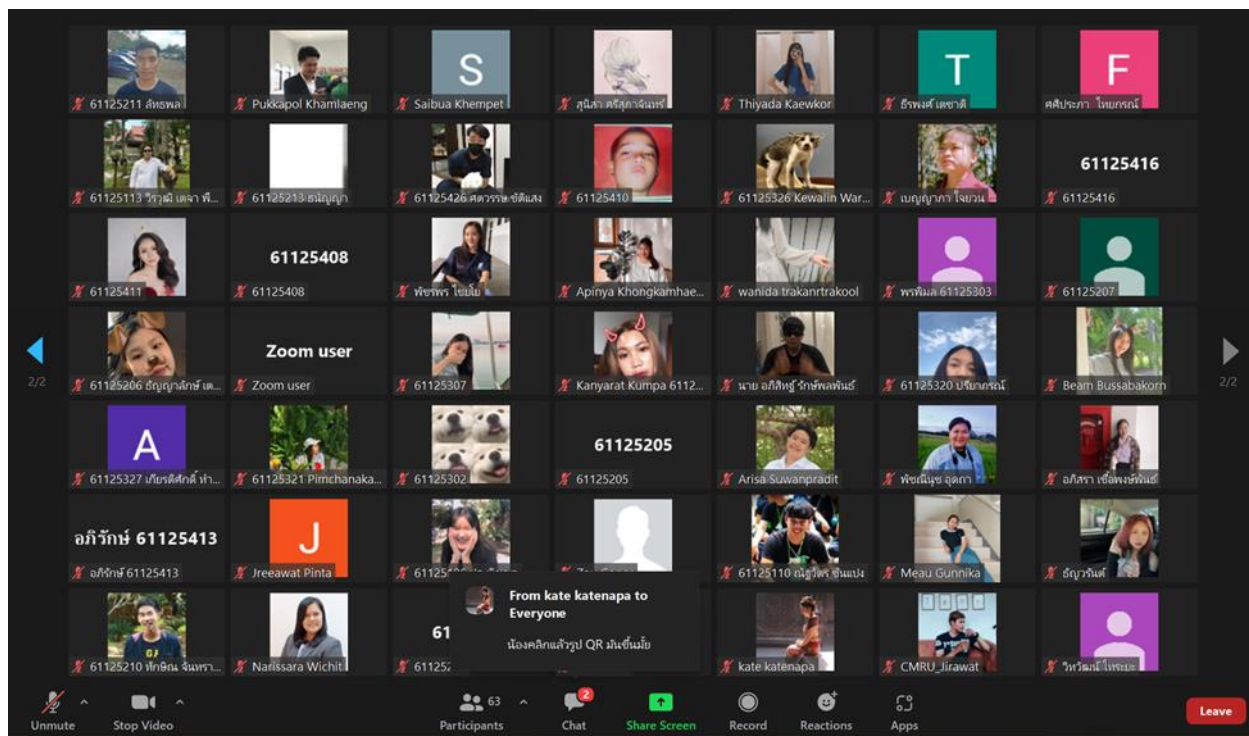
S
T
F
61125211 สัทธพล
Pukkapol Khamlaeng
Saibua Khempet
สุนิสา ศรีสุภาจันทร์
Thiyada Kaewkor
ธีรพงศ์ เตชาติ
ศศิประภา ไทยกรณ์

61125416
61125113 วิรุฒิ เดจา พี...
61125213 ธนัญญา
61125426 ศตวรรษ ขัติแสง
61125410
61125326 Kewalin War...
เบญญาภา โจยวน
61125416

61125408
61125411
61125408
พัชรพร ไชยโย
Apinya Khongkamhae...
wanida trakanrtrakool
พรพิมล 61125303
61125207

Zoom user
61125206 ธัญญาลักษ์ เค...
Zoom user
61125307
Kanyarat Kumpa 6112...
นาย อภิสิทธิ์ รักษ์พลพันธ์
61125320 ปริมาภรณ์
Beam Bussabakorn

A
61125205
61125327 เกียรติศักดิ์ ทำ...
61125321 Pimchanaka...
61125302
61125205
Arisa Suwanpradit
พัชณันธุช อุดกา
อภิสรา เชื้อพงษ์พันธ์

อภิรักษ์ 61125413
J
อภิรักษ์ 61125413
Jreeawat Pinta
61125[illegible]
61125110 ณัฐวัตร ขันแปง
Meau Gunnika
ธัญวรินท์

61125210 ทักษิณ จันทรา...
Narissara Wichit
61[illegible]
61125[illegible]
kate katenapa
CMRU_Jirawat
วิรวัฒน์ ไพระยะ

From kate katenapa to Everyone
น้องคลิกแล้วรูป QR มันขึ้นมั้ย

2/2
2/2

Unmute
Stop Video
63
Participants
2
Chat
Share Screen
Record
Reactions
Apps
Leave